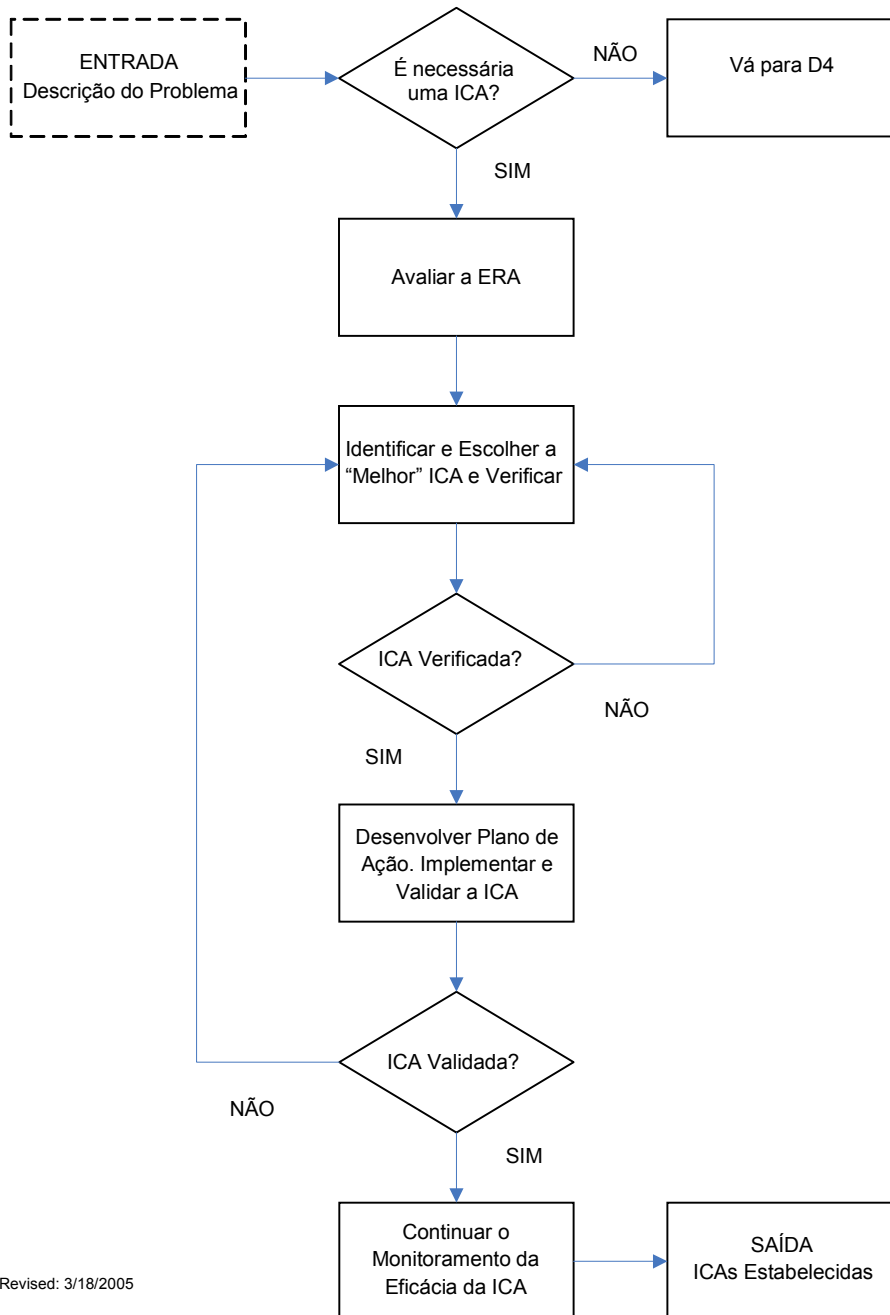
ENTRADA
Descrição do Problema

É necessária uma ICA?

NÃO

Vá para D4

SIM

Avaliar a ERA

Identificar e Escolher a "Melhor" ICA e Verificar

ICA Verificada?

NÃO

SIM

Desenvolver Plano de Ação. Implementar e Validar a ICA

ICA Validada?

NÃO

SIM

Continuar o Monitoramento da Eficácia da ICA

SAÍDA
ICAs Estabelecidas

Revised: 3/18/2005